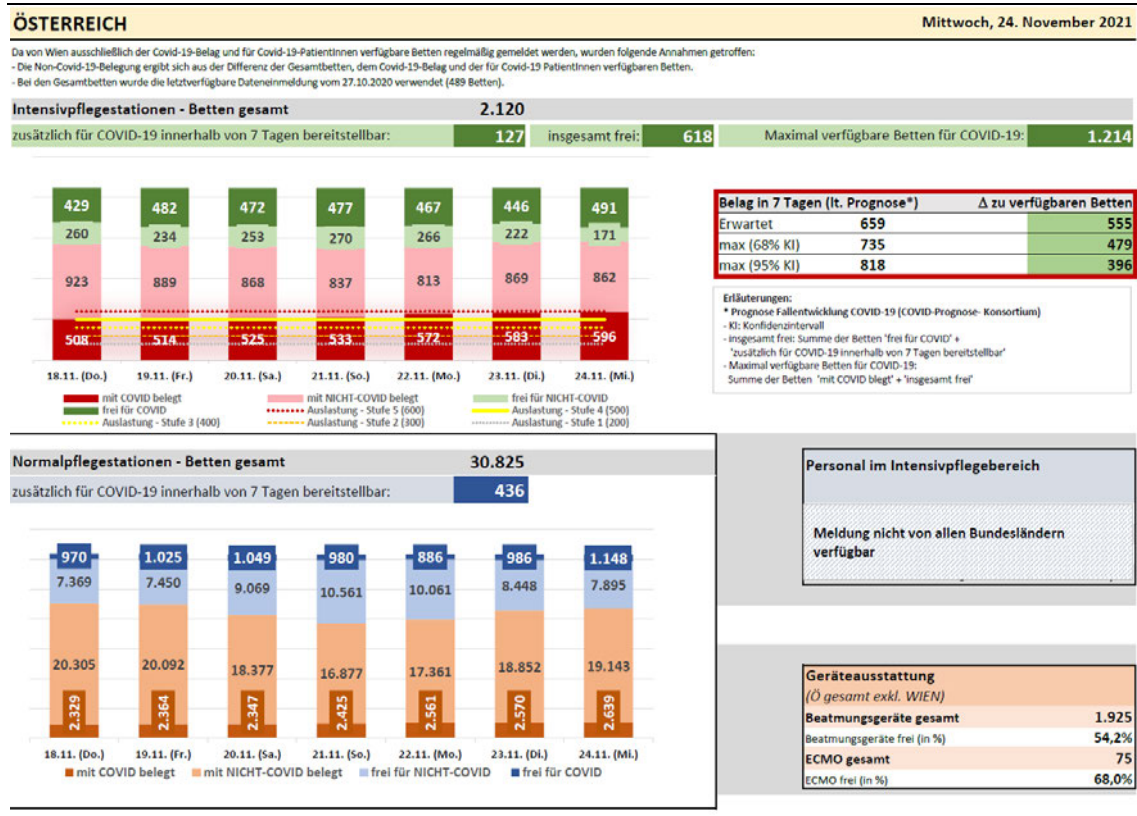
ÖSTERREICH

Mittwoch, 24. November 2021

Da von Wien ausschließlich der Covid-19-Belag und für Covid-19-PatientInnen verfügbare Betten regelmäßig gemeldet werden, wurden folgende Annahmen getroffen:
- Die Non-Covid-19-Belegung ergibt sich aus der Differenz der Gesamtbetten, dem Covid-19-Belag und der für Covid-19 PatientInnen verfügbaren Betten.
- Bei den Gesamtbetten wurde die letztverfügbare Dateneinmeldung vom 27.10.2020 verwendet (489 Betten).

Intensivpflegestationen - Betten gesamt 2.120

zusätzlich für COVID-19 innerhalb von 7 Tagen bereitstellbar: 127

insgesamt frei: 618

Maximal verfügbare Betten für COVID-19: 1.214

| | 18.11. (Do.) | 19.11. (Fr.) | 20.11. (Sa.) | 21.11. (So.) | 22.11. (Mo.) | 23.11. (Di.) | 24.11. (Mi.) |
|---|---|---|---|---|---|---|---|
| frei für COVID | 429 | 482 | 472 | 477 | 467 | 446 | 491 |
| frei für NICHT-COVID | 260 | 234 | 253 | 270 | 266 | 222 | 171 |
| mit NICHT-COVID belegt | 923 | 889 | 868 | 837 | 813 | 869 | 862 |
| mit COVID belegt | 508 | 514 | 525 | 533 | 572 | 583 | 596 |

mit COVID belegt
mit NICHT-COVID belegt
frei für NICHT-COVID
frei für COVID
Auslastung - Stufe 5 (600)
Auslastung - Stufe 4 (500)
Auslastung - Stufe 3 (400)
Auslastung - Stufe 2 (300)
Auslastung - Stufe 1 (200)

| Belag in 7 Tagen (lt. Prognose*) | | Δ zu verfügbaren Betten |
|---|---|---|
| Erwartet | 659 | 555 |
| max (68% KI) | 735 | 479 |
| max (95% KI) | 818 | 396 |

Erläuterungen:
* Prognose Fallentwicklung COVID-19 (COVID-Prognose- Konsortium)
- KI: Konfidenzintervall
- insgesamt frei: Summe der Betten 'frei für COVID' + 'zusätzlich für COVID-19 innerhalb von 7 Tagen bereitstellbar'
- Maximal verfügbare Betten für COVID-19: Summe der Betten 'mit COVID blegt' + 'insgesamt frei'

Normalpflegestationen - Betten gesamt 30.825

zusätzlich für COVID-19 innerhalb von 7 Tagen bereitstellbar: 436

| | 18.11. (Do.) | 19.11. (Fr.) | 20.11. (Sa.) | 21.11. (So.) | 22.11. (Mo.) | 23.11. (Di.) | 24.11. (Mi.) |
|---|---|---|---|---|---|---|---|
| frei für COVID | 970 | 1.025 | 1.049 | 980 | 886 | 986 | 1.148 |
| frei für NICHT-COVID | 7.369 | 7.450 | 9.069 | 10.561 | 10.061 | 8.448 | 7.895 |
| mit NICHT-COVID belegt | 20.305 | 20.092 | 18.377 | 16.877 | 17.361 | 18.852 | 19.143 |
| mit COVID belegt | 2.329 | 2.364 | 2.347 | 2.425 | 2.561 | 2.570 | 2.639 |

mit COVID belegt
mit NICHT-COVID belegt
frei für NICHT-COVID
frei für COVID

Personal im Intensivpflegebereich

Meldung nicht von allen Bundesländern verfügbar

Geräteausstattung
(Ö gesamt exkl. WIEN)

| | |
|---|---|
| Beatmungsgeräte gesamt | 1.925 |
| Beatmungsgeräte frei (in %) | 54,2% |
| ECMO gesamt | 75 |
| ECMO frei (in %) | 68,0% |